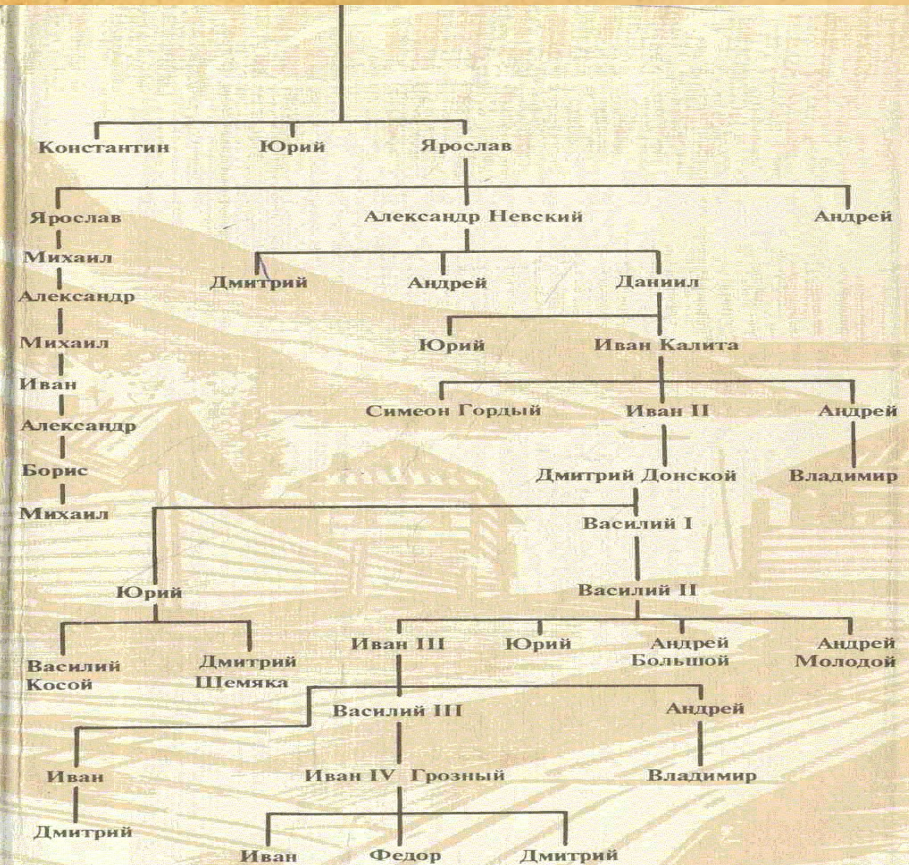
Константин
Юрий
Ярослав

Ярослав
Александр Невский
Андрей

Михаил
Дмитрий
Андрей
Даниил

Александр

Михаил
Юрий
Иван Калита

Иван
Симеон Гордый
Иван II
Андрей

Александр

Борис
Дмитрий Донской
Владимир

Михаил
Василий I

Юрий
Василий II

Иван III
Юрий
Андрей Большой
Андрей Молодой

Василий Косой
Дмитрий Шемяка

Василий III
Андрей

Иван
Иван IV Грозный
Владимир

Дмитрий

Иван
Федор
Дмитрий